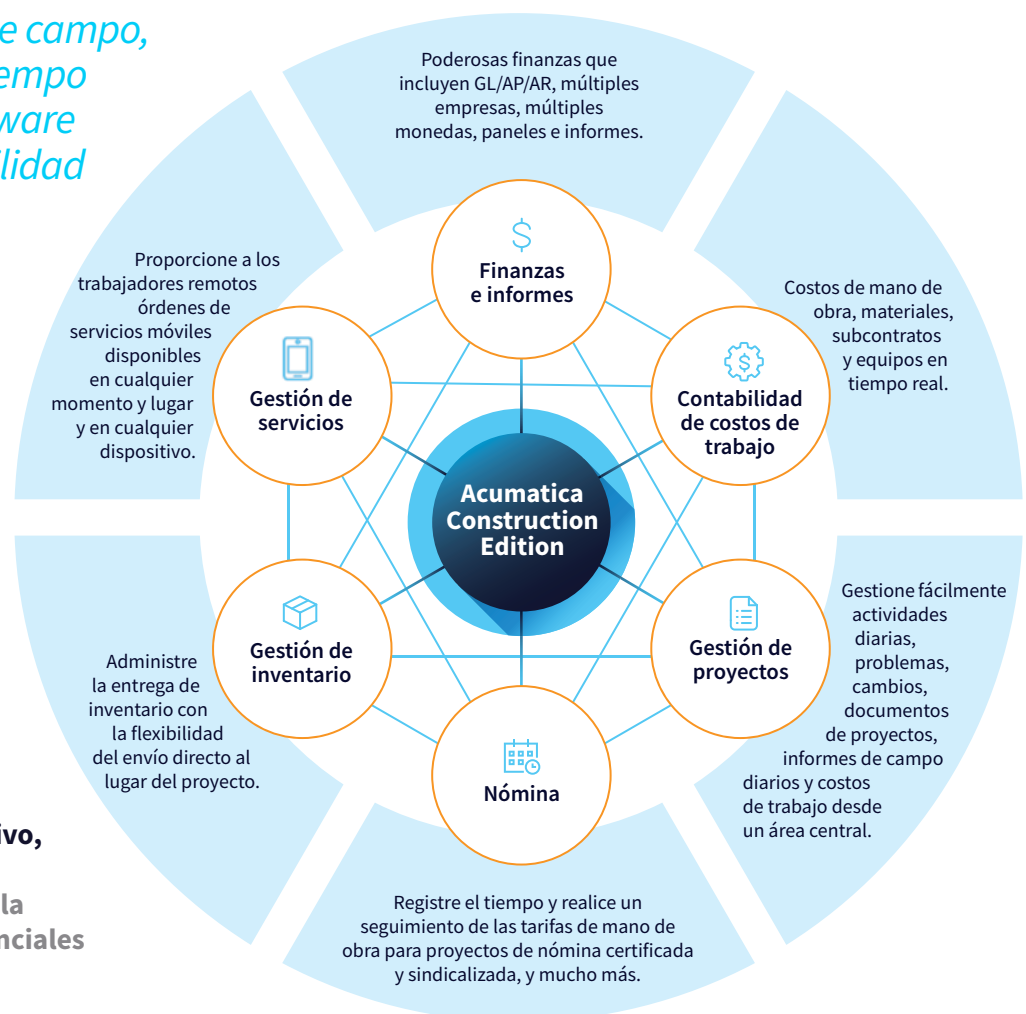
e campo,
empo
ware
lidad

Poderosas finanzas que incluyen GL/AP/AR, múltiples empresas, múltiples monedas, paneles e informes.

Finanzas e informes

Proporcione a los trabajadores remotos órdenes de servicios móviles disponibles en cualquier momento y lugar y en cualquier dispositivo.

Gestión de servicios

Costos de mano de obra, materiales, subcontratos y equipos en tiempo real.

Contabilidad de costos de trabajo

Acumatica Construction Edition

Gestión de inventario

Administre la entrega de inventario con la flexibilidad del envío directo al lugar del proyecto.

Gestión de proyectos

Gestione fácilmente actividades diarias, problemas, cambios, documentos de proyectos, informes de campo diarios y costos de trabajo desde un área central.

Nómina

ivo,

la
nciales

Registre el tiempo y realice un seguimiento de las tarifas de mano de obra para proyectos de nómina certificada y sindicalizada, y mucho más.